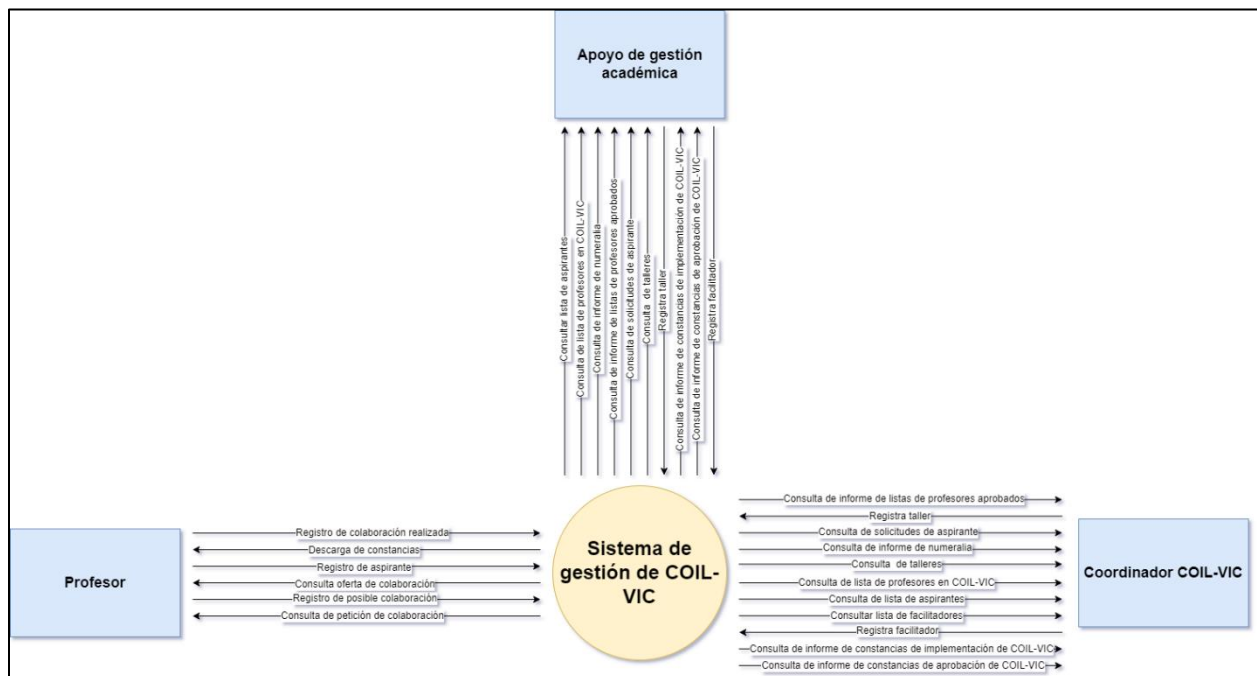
Apoyo de gestión académica

Consultar lista de aspirantes
Consulta de lista de profesores en COIL-VIC
Consulta de informe de numeralia
Consulta de informe de listas de profesores aprobados
Consulta de solicitudes de aspirante
Consulta de talleres
Registra taller
Consulta de informe de constancias de implementación de COIL-VIC
Consulta de informe de constancias de aprobación de COIL-VIC
Registra facilitador

Profesor

Registro de colaboración realizada
Descarga de constancias
Registro de aspirante
Consulta oferta de colaboración
Registro de posible colaboración
Consulta de petición de colaboración

Sistema de gestión de COIL-VIC

Consulta de informe de listas de profesores aprobados
Registra taller
Consulta de solicitudes de aspirante
Consulta de informe de numeralia
Consulta de talleres
Consulta de lista de profesores en COIL-VIC
Consulta de lista de aspirantes
Consultar lista de facilitadores
Registra facilitador
Consulta de informe de constancias de implementación de COIL-VIC
Consulta de informe de constancias de aprobación de COIL-VIC

Coordinador COIL-VIC